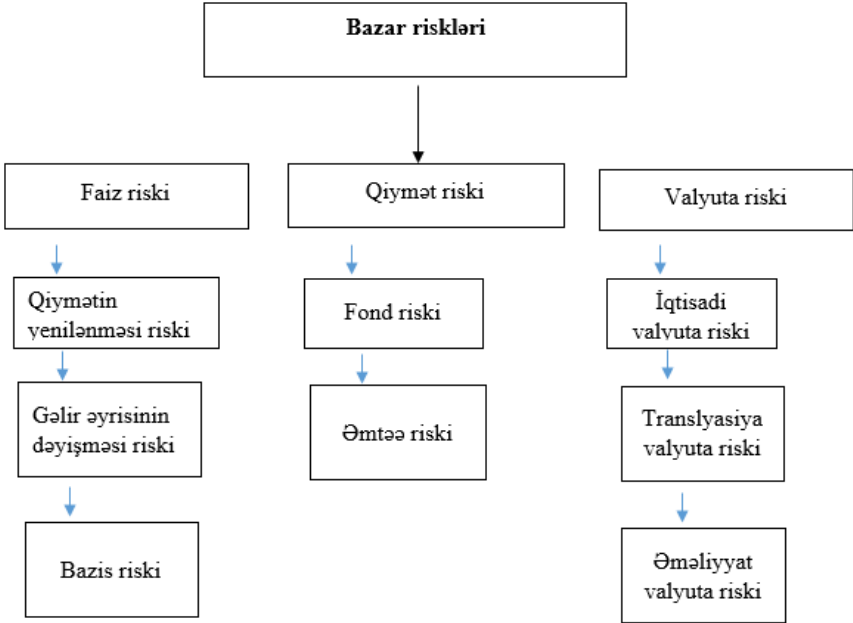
Bazar riskləri

Faiz riski

Qiymətin yenilənməsi riski

Gəlir əyrisinin dəyişməsi riski

Bazis riski

Qiymət riski

Fond riski

Əmtəə riski

Valyuta riski

İqtisadi valyuta riski

Translyasiya valyuta riski

Əməliyyat valyuta riski